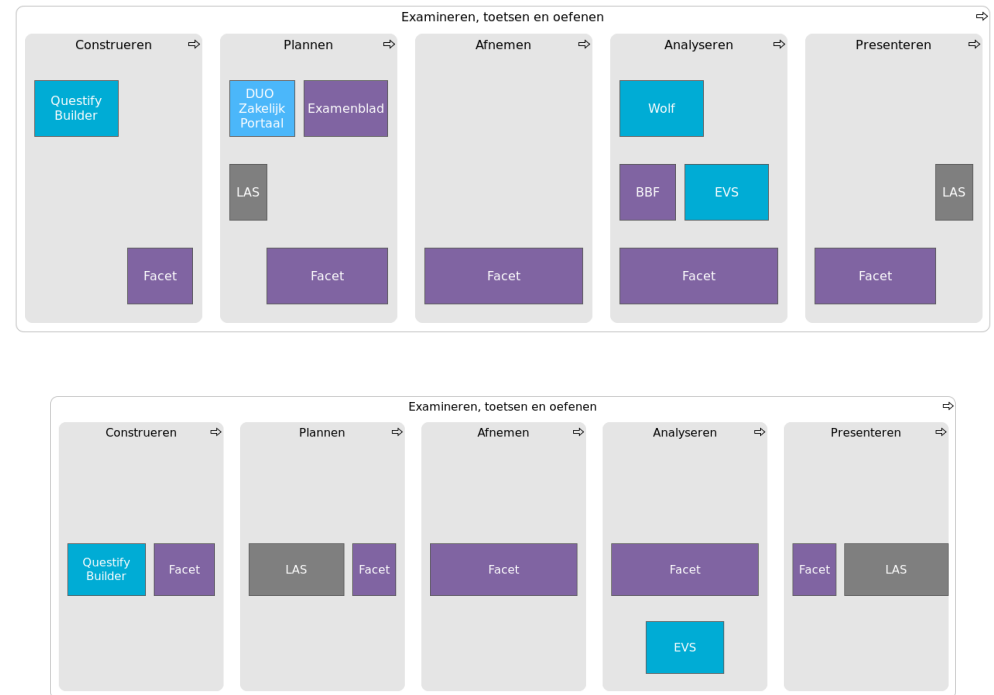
Examineren, toetsen en oefenen

Construeren

Questify Builder

Facet

Plannen

DUO Zakelijk Portaal

Examenblad

LAS

Facet

Afnemen

Facet

Analyseren

Wolf

BBF

EVS

Facet

Presenteren

LAS

Facet

Examineren, toetsen en oefenen

Construeren

Questify Builder

Facet

Plannen

LAS

Facet

Afnemen

Facet

Analyseren

Facet

EVS

Presenteren

Facet

LAS